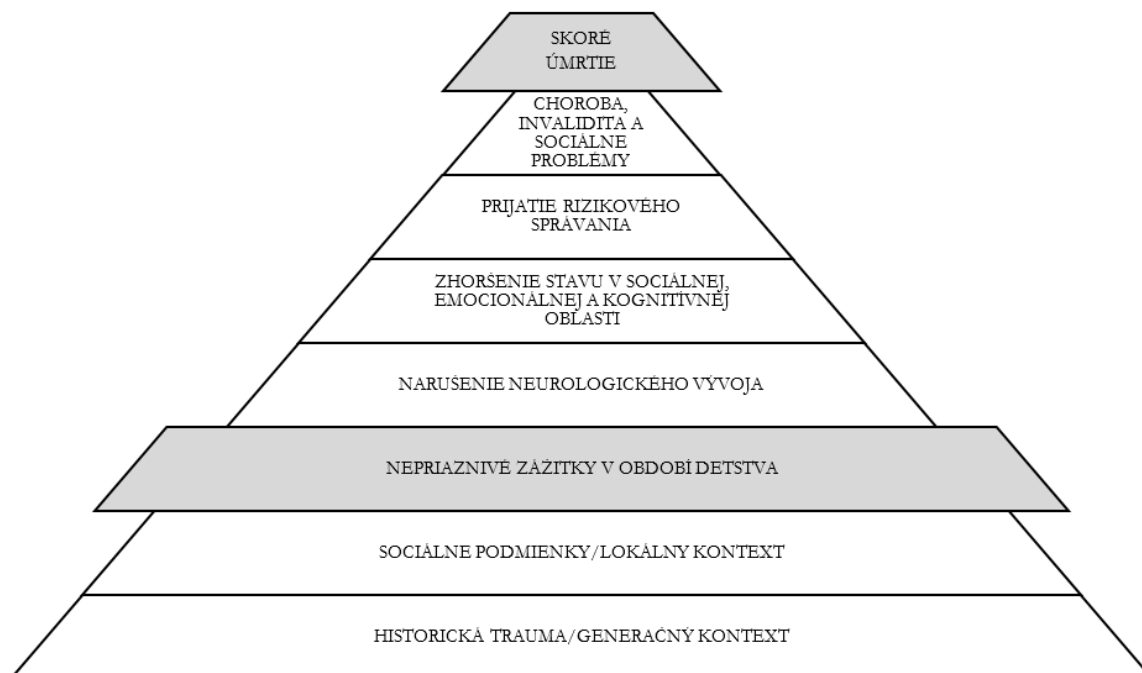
SKORÉ ÚMRTIE

CHOROBA, INVALIDITA A SOCIÁLNE PROBLÉMY

PRIJATIE RIZIKOVÉHO SPRÁVANIA

ZHORŠENIE STAVU V SOCIÁLNEJ, EMOCIONÁLNEJ A KOGNITÍVNEJ OBLASTI

NARUŠENIE NEUROLOGICKÉHO VÝVOJA

NEPRIAZNIVÉ ZÁŽITKY V OBDOBÍ DETSTVA

SOCIÁLNE PODMIENKY/LOKÁLNY KONTEXT

HISTORICKÁ TRAUMA/GENERAČNÝ KONTEXT